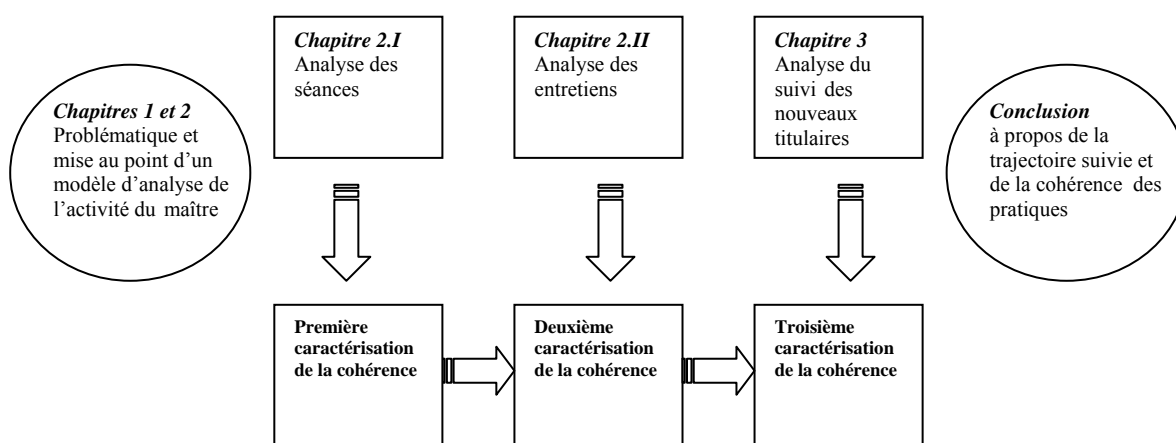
*Chapitres 1 et 2*
Problématique et mise au point d'un modèle d'analyse de l'activité du maître

*Chapitre 2.I*
Analyse des séances

*Chapitre 2.II*
Analyse des entretiens

*Chapitre 3*
Analyse du suivi des nouveaux titulaires

*Conclusion*
à propos de la trajectoire suivie et de la cohérence des pratiques

**Première caractérisation de la cohérence**

**Deuxième caractérisation de la cohérence**

**Troisième caractérisation de la cohérence**